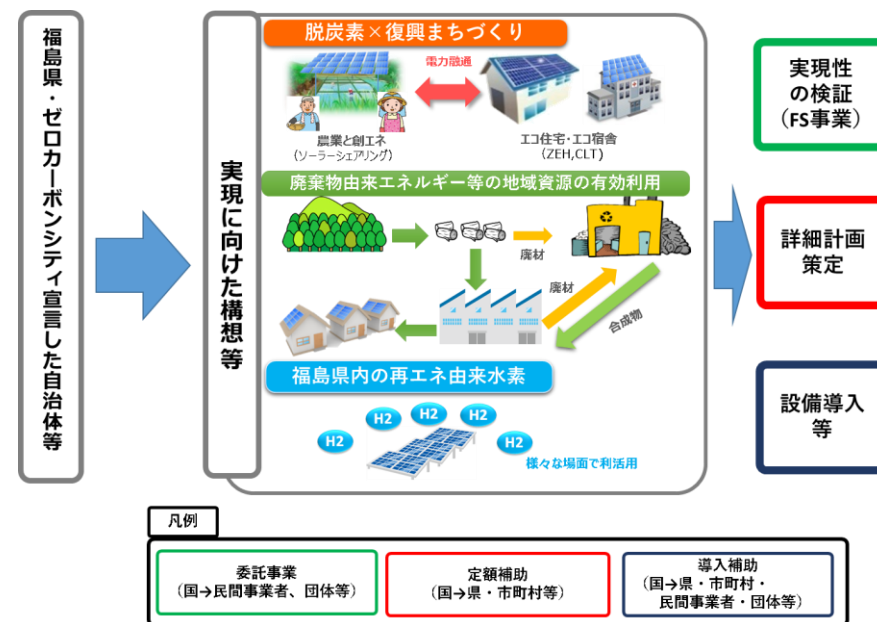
福島県・ゼロカーボンシティ宣言した自治体等

実現に向けた構想等

脱炭素×復興まちづくり

電力融通

農業と創エネ
（ソーラーシェアリング）

エコ住宅・エコ宿舎
（ZEH,CLT）

廃棄物由来エネルギー等の地域資源の有効利用

廃材

廃材

合成物

福島県内の再エネ由来水素

H2

H2

H2

H2

H2

様々な場面で利活用

実現性の検証
（FS事業）

詳細計画策定

設備導入等

凡例

委託事業
（国→民間事業者、団体等）

定額補助
（国→県・市町村等）

導入補助
（国→県・市町村・民間事業者・団体等）